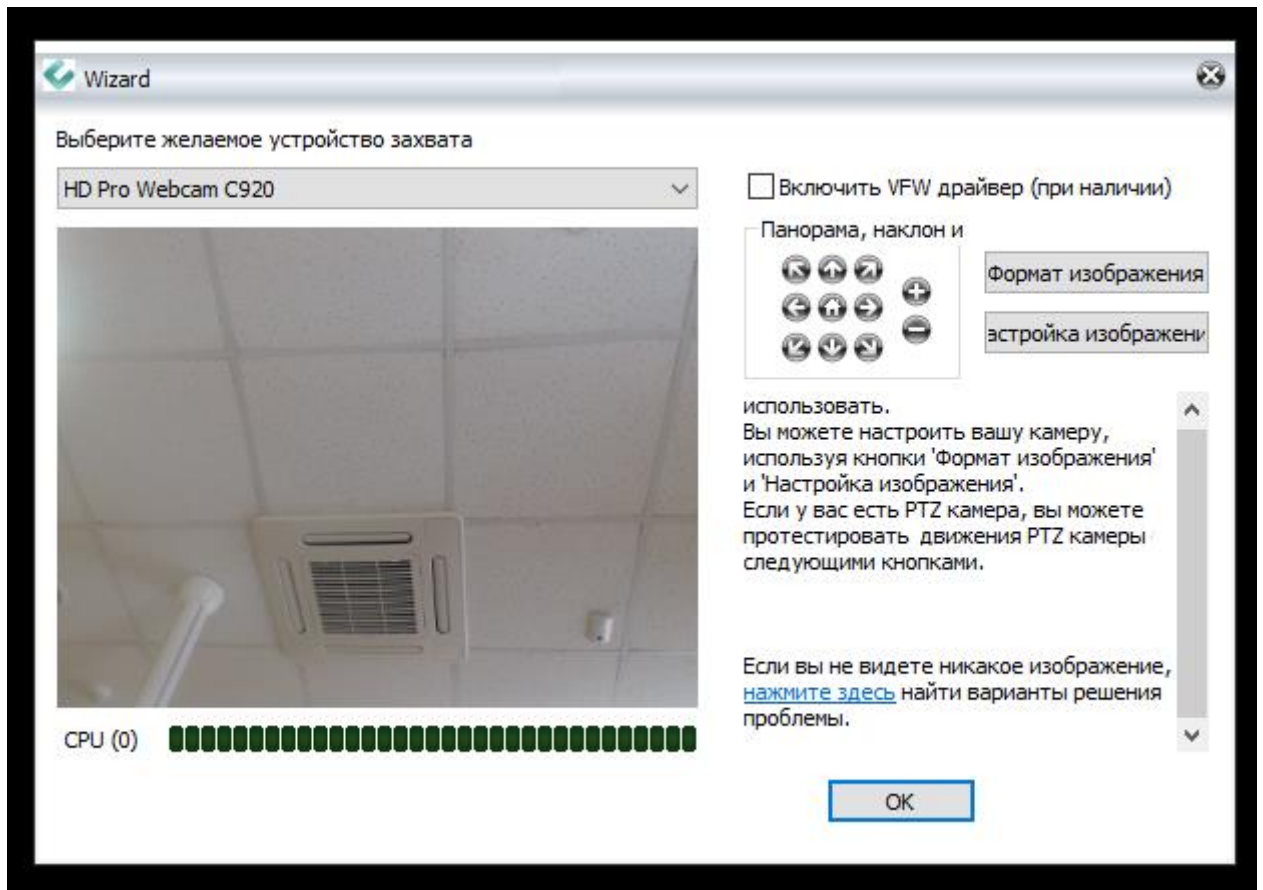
Wizard

Выберите желаемое устройство захвата

HD Pro Webcam C920

Включить VFW драйвер (при наличии)

Панорама, наклон и

Формат изображения

эстройка изображени

использовать.
Вы можете настроить вашу камеру, используя кнопки 'Формат изображения' и 'Настройка изображения'.
Если у вас есть PTZ камера, вы можете протестировать движения PTZ камеры следующими кнопками.

Если вы не видете никакое изображение, нажмите здесь найти варианты решения проблемы.

CPU (0)

OK